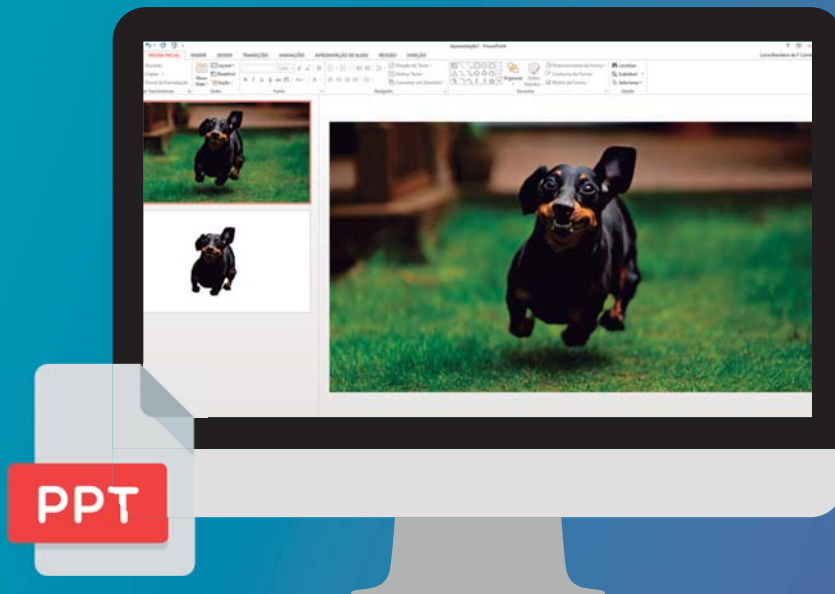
Apresentação1 - PowerPoint

PÁGINA INICIAL INSERIR DESIGN TRANSIÇÕES ANIMAÇÕES APRESENTAÇÃO DE SLIDES REVISÃO EXIBIÇÃO

Layout Redefinir Seção Novo Slide Slides Fonte Parágrafo Desenho Organizar Estilos Rápidos Localizar Substituir Selecionar Edição

PPT